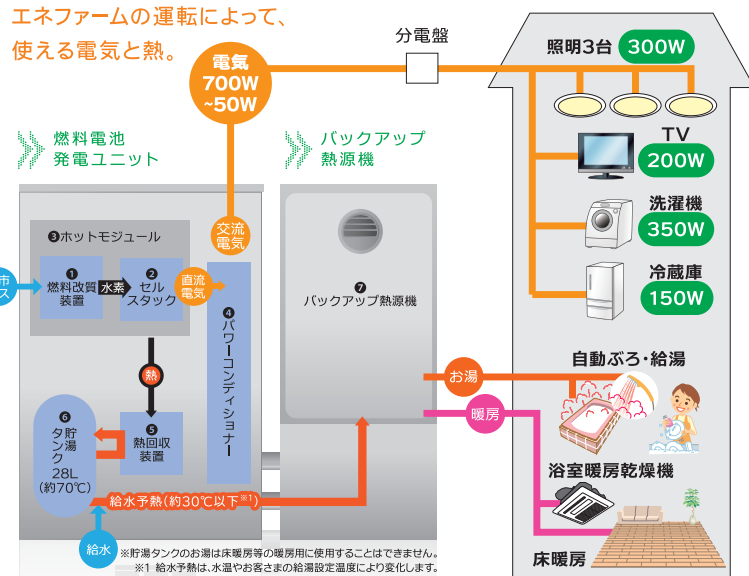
エネファームの運転によって、
使える電気と熱。

電気
700W
~50W

分電盤

照明3台 300W

TV 200W

洗濯機 350W

冷蔵庫 150W

燃料電池
発電ユニット

バックアップ
熱源機

❸ホットモジュール

市
ス

❶
燃料改質
装置

水素

❷
セル
スタック

直流
電気

交流
電気

❹
パワーコンディショナー

❼
バックアップ熱源機

熱

❻
貯湯タンク
28L
(約70℃)

❺
熱回収
装置

お湯

暖房

自動ぶろ・給湯

浴室暖房乾燥機

床暖房

給水予熱(約30℃以下※1)

給水

※貯湯タンクのお湯は床暖房等の暖房用に使用することはできません。
※1 給水予熱は、水温やお客さまの給湯設定温度により変化します。